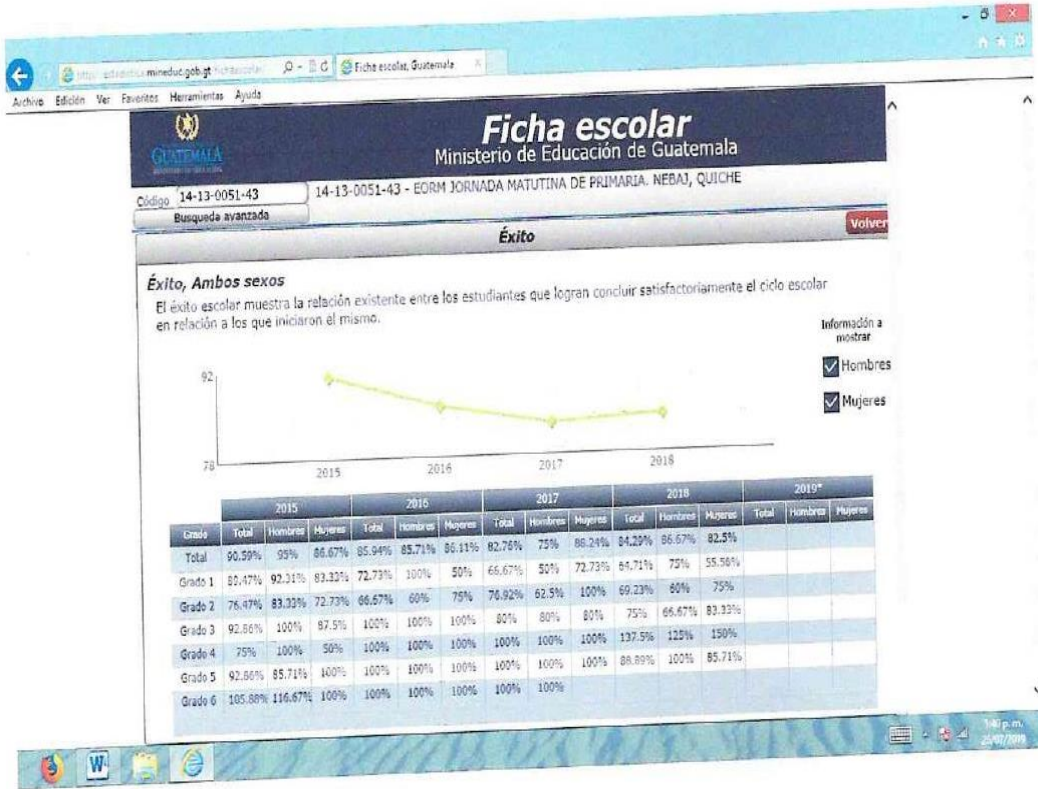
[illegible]mineduc.gob.gt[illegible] Ficha escolar, Guatemala

Archivo Edición Ver Favoritos Herramientas Ayuda

GUATEMALA

Ficha escolar
Ministerio de Educación de Guatemala

Código 14-13-0051-43 14-13-0051-43 - EORM JORNADA MATUTINA DE PRIMARIA. NEBAJ, QUICHE

Busqueda avanzada

Volver

Éxito

Éxito, Ambos sexos
El éxito escolar muestra la relación existente entre los estudiantes que logran concluir satisfactoriamente el ciclo escolar en relación a los que iniciaron el mismo.

Información a mostrar
Hombres
Mujeres

92
78
2015 2016 2017 2018

| Grado | 2015 Total | 2015 Hombres | 2015 Mujeres | 2016 Total | 2016 Hombres | 2016 Mujeres | 2017 Total | 2017 Hombres | 2017 Mujeres | 2018 Total | 2018 Hombres | 2018 Mujeres | 2019* Total | 2019* Hombres | 2019* Mujeres |
|---|---|---|---|---|---|---|---|---|---|---|---|---|---|---|---|
| Total | 90.59% | 95% | 86.67% | 85.94% | 85.71% | 86.11% | 82.76% | 75% | 88.24% | 84.29% | 86.67% | 82.5% | | | |
| Grado 1 | 80.47% | 92.31% | 83.33% | 72.73% | 100% | 50% | 66.67% | 50% | 72.73% | 64.71% | 75% | 55.56% | | | |
| Grado 2 | 76.47% | 83.33% | 72.73% | 66.67% | 60% | 75% | 76.92% | 62.5% | 100% | 69.23% | 60% | 75% | | | |
| Grado 3 | 92.86% | 100% | 87.5% | 100% | 100% | 100% | 80% | 80% | 80% | 75% | 66.67% | 83.33% | | | |
| Grado 4 | 75% | 100% | 50% | 100% | 100% | 100% | 100% | 100% | 100% | 137.5% | 125% | 150% | | | |
| Grado 5 | 92.86% | 85.71% | 100% | 100% | 100% | 100% | 100% | 100% | 100% | 88.89% | 100% | 85.71% | | | |
| Grado 6 | 105.88% | 116.67% | 100% | 100% | 100% | 100% | 100% | 100% | | | | | | | |

3:40 p.m.
25/07/2019